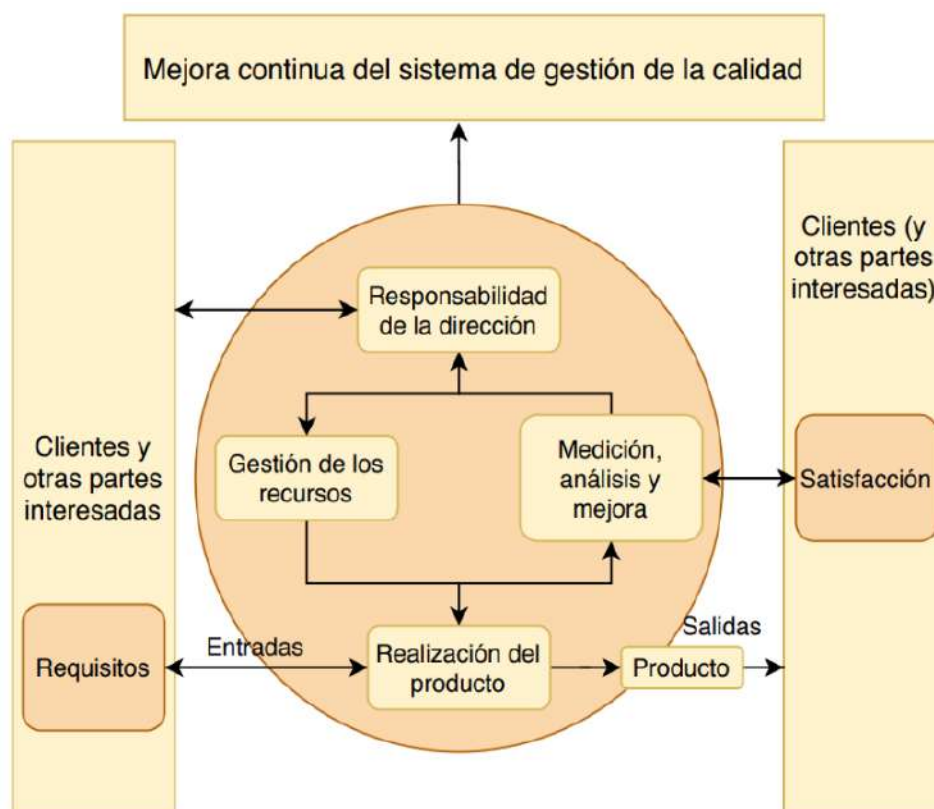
Mejora continua del sistema de gestión de la calidad

Clientes y otras partes interesadas

Requisitos

Responsabilidad de la dirección

Gestión de los recursos

Medición, análisis y mejora

Entradas

Realización del producto

Salidas

Producto

Clientes (y otras partes interesadas)

Satisfacción